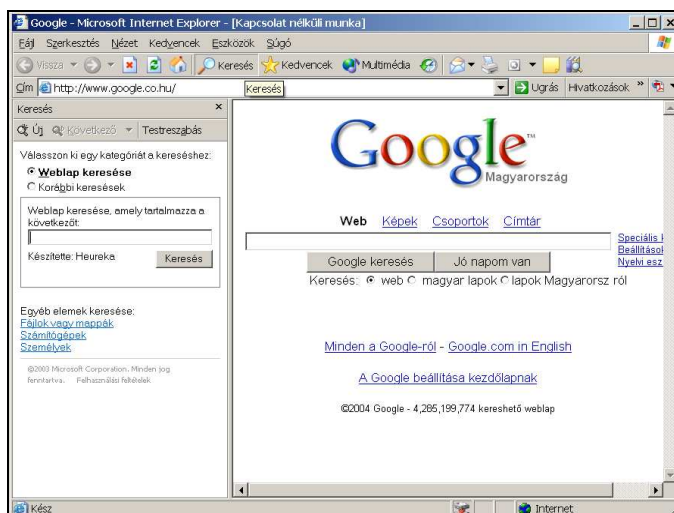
Google - Microsoft Internet Explorer - [Kapcsolat nélküli munka]

Fájl Szerkesztés Nézet Kedvencek Eszközök Súgó

Vissza Keresés Kedvencek Multimédia

Cím http://www.google.co.hu/ Keresés Ugrás Hivatkozások

Keresés

Új Következő Testreszabás

Válasszon ki egy kategóriát a kereséshez:

Weblap keresése

Korábbi keresések

Weblap keresése, amely tartalmazza a következőt:

Készítette: Heureka Keresés

Egyéb elemek keresése:
Fájlok vagy mappák
Számítógépek
Személyek

©2003 Microsoft Corporation. Minden jog fenntartva. Felhasználási feltételek

Google™
Magyarország

Web Képek Csoportok Címtár

Speciális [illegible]
Beállítások
Nyelvi esz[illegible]

Google keresés Jó napom van

Keresés: web magyar lapok lapok Magyarország ról

Minden a Google-ról - Google.com in English

A Google beállítása kezdőlapnak

©2004 Google - 4,285,199,774 kereshető weblap

Kész Internet